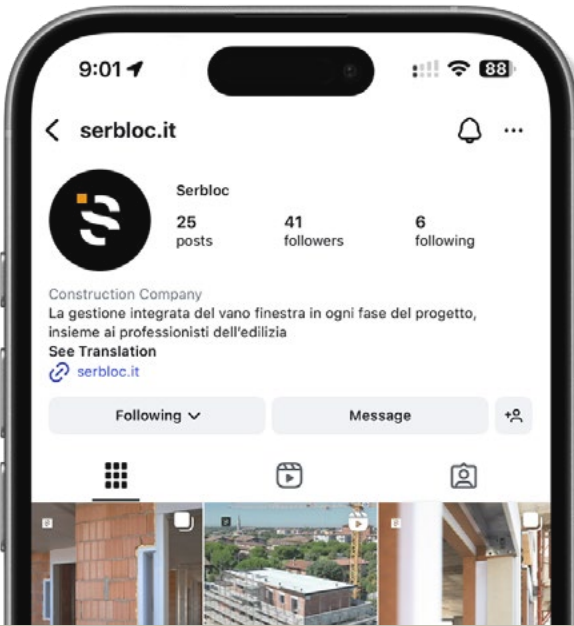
9:01

88

serbloc.it

Serbloc

25
posts

41
followers

6
following

Construction Company
La gestione integrata del vano finestra in ogni fase del progetto, insieme ai professionisti dell'edilizia
See Translation
serbloc.it

Following

Message